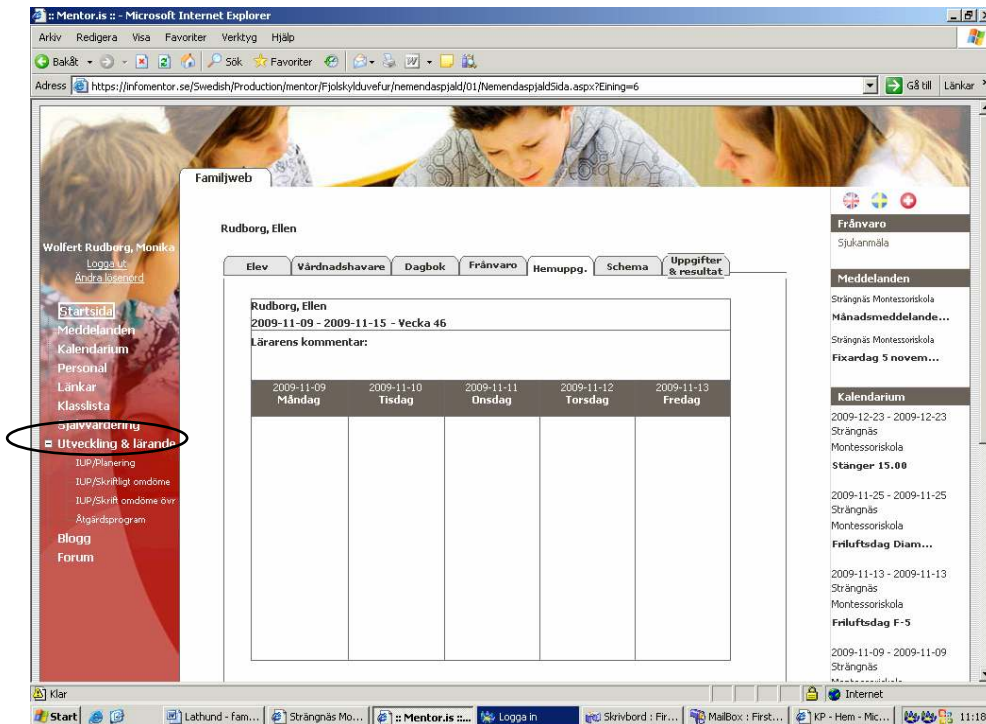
:: Mentor.is :: - Microsoft Internet Explorer

Arkiv Redigera Visa Favoriter Verktyg Hjälp

Bakåt Sök Favoriter

Adress https://infomentor.se/Swedish/Production/mentor/Fjolskylduvefur/nemendaspjald/01/NemendaspjaldSida.aspx?Eining=6

Gå till Länkar

Familjweb

Wolfert Rudborg, Monika
Logga ut
Ändra lösenord

Startsida
Meddelanden
Kalendarium
Personal
Länkar
Klasslista
Självvärdering
Utveckling & lärande
IUP/Planering
IUP/Skriftligt omdöme
IUP/Skrift omdöme övr
Åtgärdsprogram
Blogg
Forum

Rudborg, Ellen

Elev | Vårdnadshavare | Dagbok | Frånvaro | Hemuppg. | Schema | Uppgifter & resultat

Rudborg, Ellen
2009-11-09 - 2009-11-15 - Vecka 46
Lärarens kommentar:

| 2009-11-09 Måndag | 2009-11-10 Tisdag | 2009-11-11 Onsdag | 2009-11-12 Torsdag | 2009-11-13 Fredag |
|---|---|---|---|---|
| | | | | |

Frånvaro
Sjukanmäla

Meddelanden
Strängnäs Montessoriskola
Månadsmeddelande...
Strängnäs Montessoriskola
Fixardag 5 novem...

Kalendarium
2009-12-23 - 2009-12-23 Strängnäs Montessoriskola
Stänger 15.00

2009-11-25 - 2009-11-25 Strängnäs Montessoriskola
Friluftsdag Diam...

2009-11-13 - 2009-11-13 Strängnäs Montessoriskola
Friluftsdag F-5

2009-11-09 - 2009-11-09 Strängnäs
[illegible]

Klar
Internet

Start | Lathund - fam... | Strängnäs Mo... | :: Mentor.is :... | Logga in | Skrivbord : Fir... | MailBox : First... | KP - Hem - Mic... | 11:18